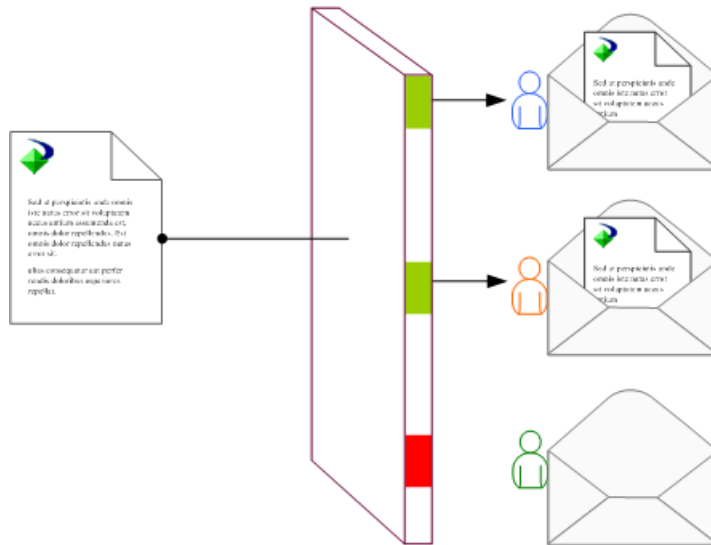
Sed ut perspiciatis unde omnis iste natus error sit voluptatem natus earum assumenda est, omnis dolor repellendus. Est omnis dolor repellendus natus error sit.

alias consequatur aut perfer randis doloribus asperiores repellat.

Sed ut perspiciatis unde omnis iste natus error sit voluptatem natus earum

Sed ut perspiciatis unde omnis iste natus error sit voluptatem natus earum